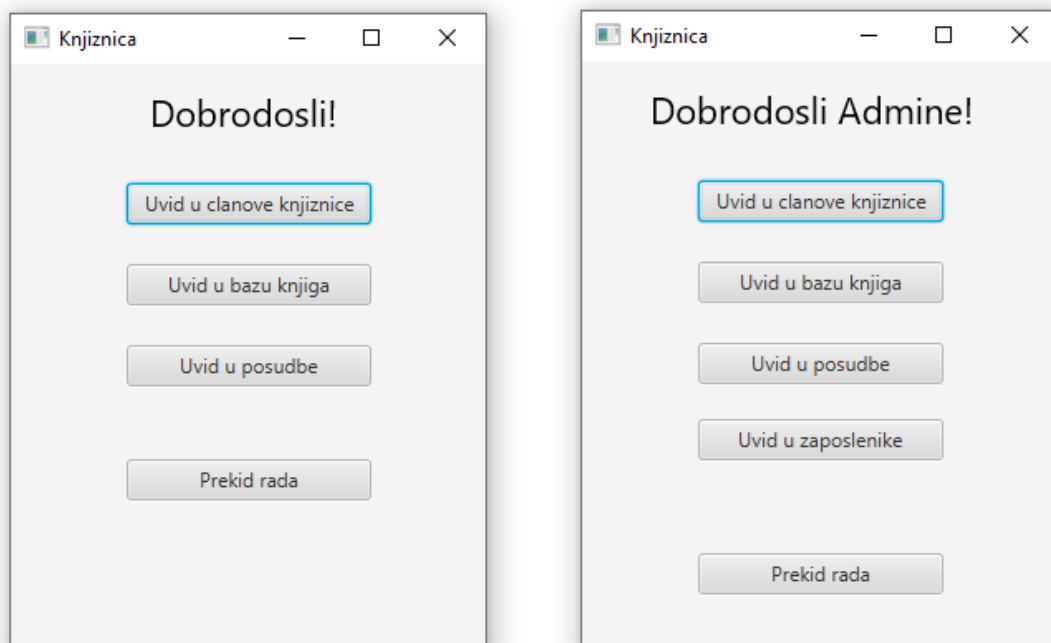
Knjiznica

Dobrodosli!

Uvid u clanove knjiznice

Uvid u bazu knjiga

Uvid u posudbe

Prekid rada

Knjiznica

Dobrodosli Admine!

Uvid u clanove knjiznice

Uvid u bazu knjiga

Uvid u posudbe

Uvid u zaposlenike

Prekid rada